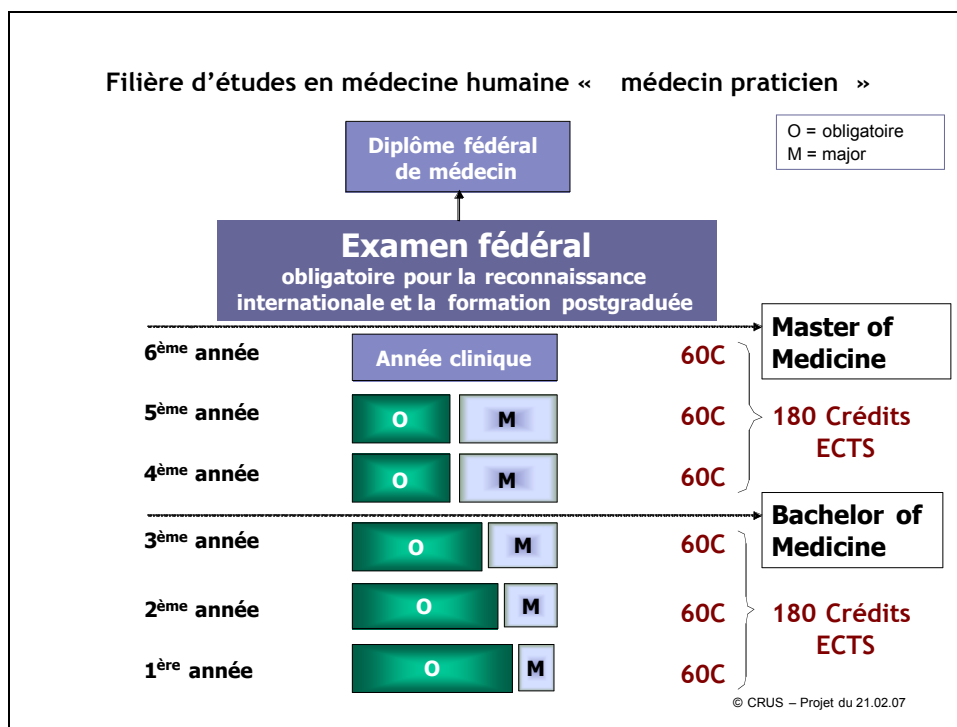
Filière d'études en médecine humaine « médecin praticien »

O = obligatoire
M = major

Diplôme fédéral de médecin

Examen fédéral
obligatoire pour la reconnaissance internationale et la formation postgraduée

Master of Medicine

6$^{ème}$ année
Année clinique
60C

5$^{ème}$ année
O
M
60C

180 Crédits ECTS

4$^{ème}$ année
O
M
60C

Bachelor of Medicine

3$^{ème}$ année
O
M
60C

2$^{ème}$ année
O
M
60C

180 Crédits ECTS

1$^{ère}$ année
O
M
60C

© CRUS – Projet du 21.02.07